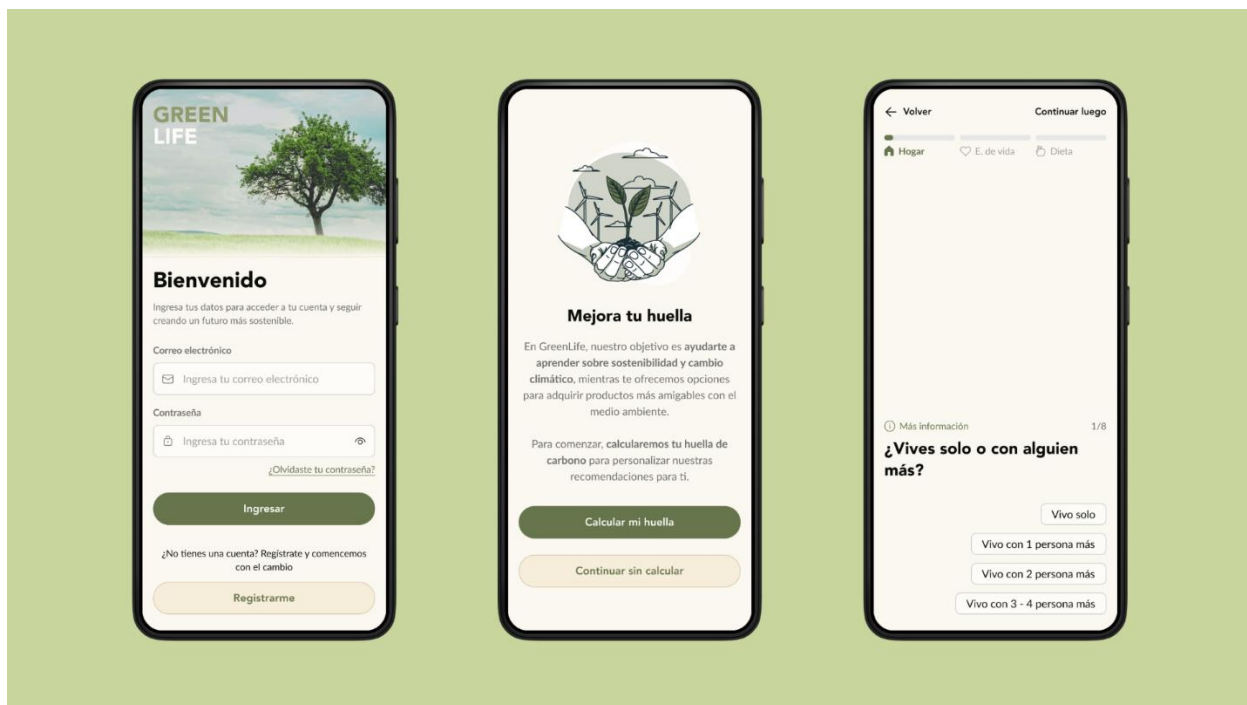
GREEN
LIFE

Bienvenido

Ingresa tus datos para acceder a tu cuenta y seguir creando un futuro más sostenible.

Correo electrónico

Ingresa tu correo electrónico

Contraseña

Ingresa tu contraseña

¿Olvidaste tu contraseña?

Ingresar

¿No tienes una cuenta? Regístrate y comencemos con el cambio

Registrarme

Mejora tu huella

En GreenLife, nuestro objetivo es ayudarte a aprender sobre sostenibilidad y cambio climático, mientras te ofrecemos opciones para adquirir productos más amigables con el medio ambiente.

Para comenzar, calcularemos tu huella de carbono para personalizar nuestras recomendaciones para ti.

Calcular mi huella

Continuar sin calcular

← Volver

Continuar luego

Hogar

E. de vida

Dieta

Más información

1/8

¿Vives solo o con alguien más?

Vivo solo

Vivo con 1 persona más

Vivo con 2 persona más

Vivo con 3 - 4 persona más